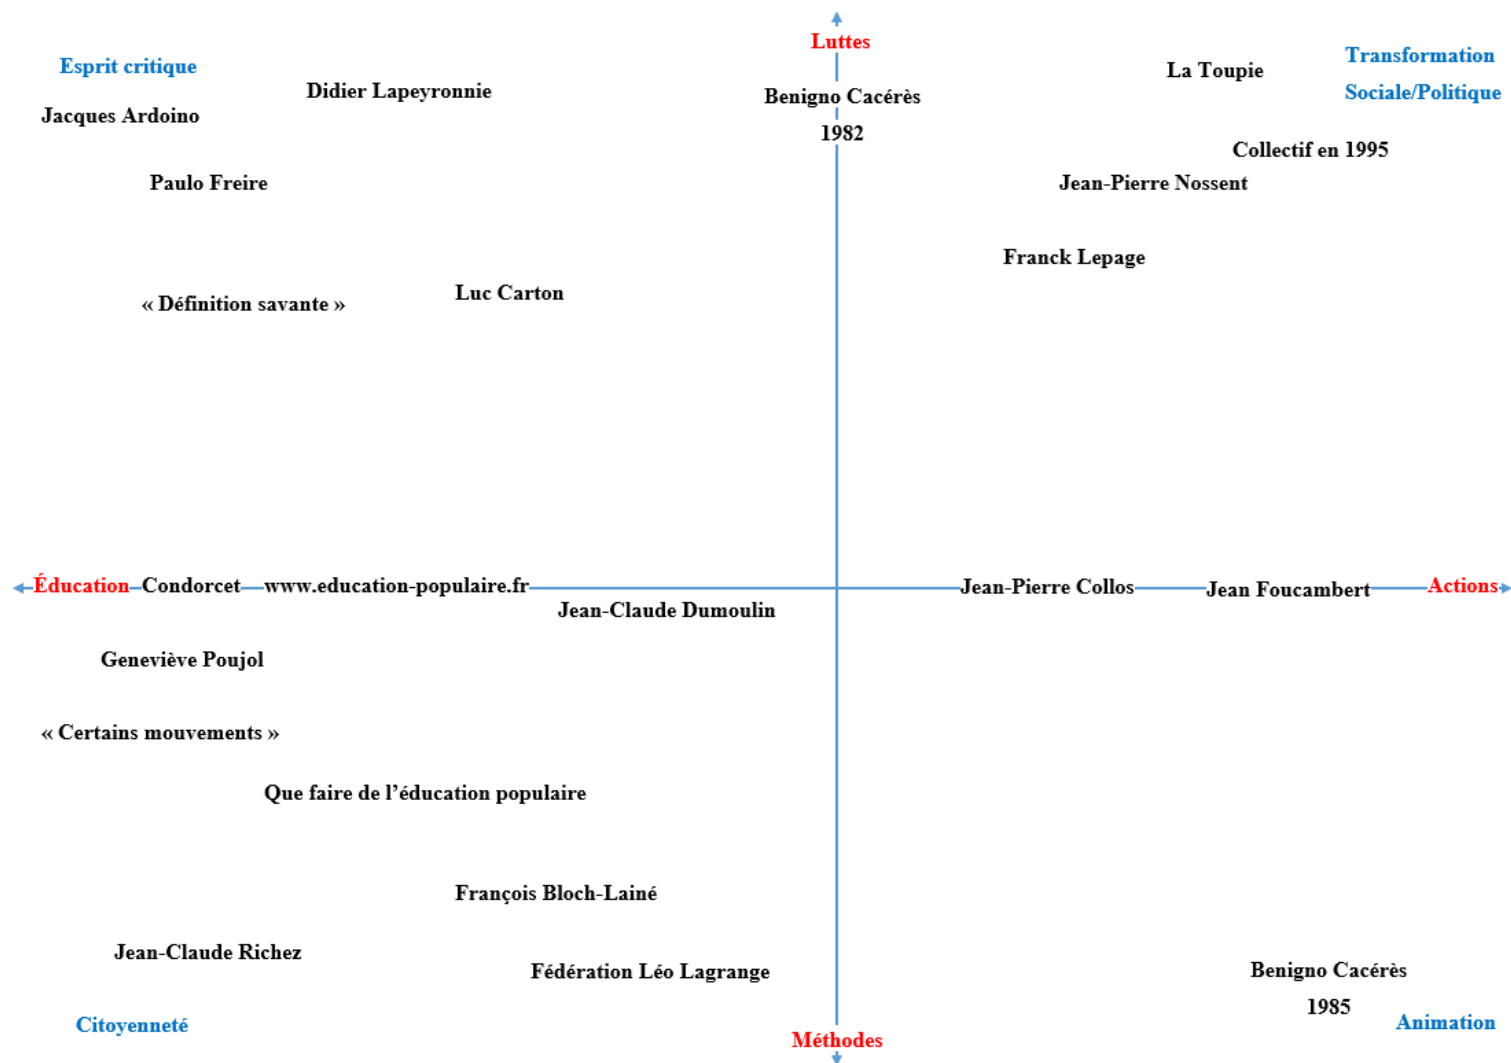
Luttes

Esprit critique

Didier Lapeyronnie

Jacques Ardoino

Benigno Cacérès

1982

La Toupie

Transformation Sociale/Politique

Collectif en 1995

Paulo Freire

Jean-Pierre Nossent

Franck Lepage

« Définition savante »

Luc Carton

Éducation Condorcet www.education-populaire.fr

Jean-Claude Dumoulin

Jean-Pierre Collos Jean Foucambert Actions

Geneviève Poujol

« Certains mouvements »

Que faire de l'éducation populaire

François Bloch-Lainé

Jean-Claude Richez

Fédération Léo Lagrange

Benigno Cacérès

1985

Citoyenneté

Animation

Méthodes